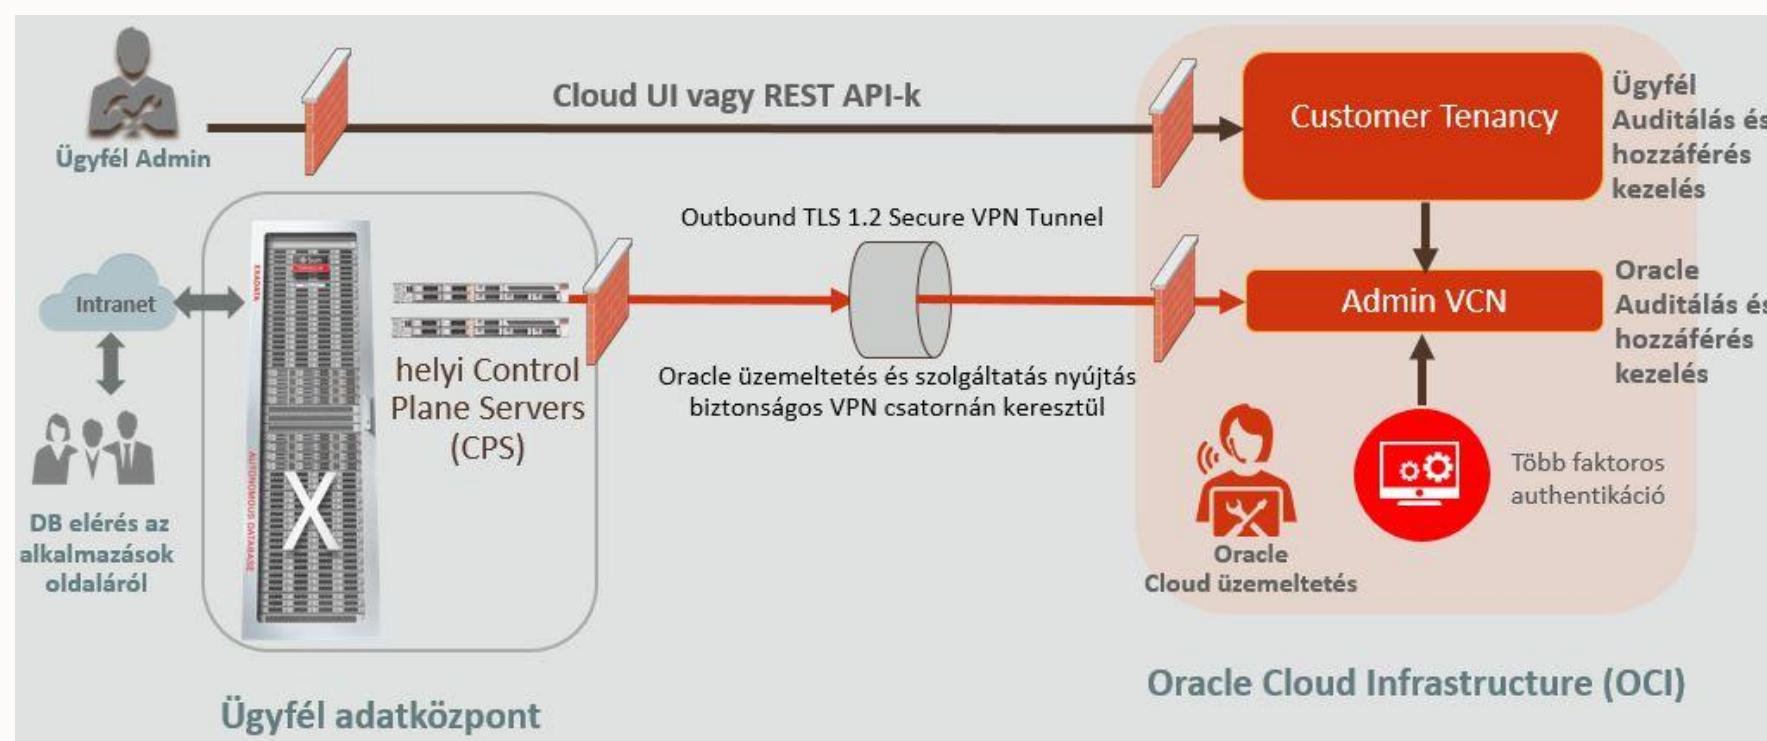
Ügyfél Admin

Cloud UI vagy REST API-k

Customer Tenancy

Ügyfél Auditálás és hozzáférés kezelés

Outbound TLS 1.2 Secure VPN Tunnel

Intranet

helyi Control Plane Servers (CPS)

Admin VCN

Oracle Auditálás és hozzáférés kezelés

Oracle üzemeltetés és szolgáltatás nyújtás biztonságos VPN csatornán keresztül

X

DB elérés az alkalmazások oldaláról

Oracle Cloud üzemeltetés

Több faktoros authentikáció

Oracle Cloud Infrastructure (OCI)

Ügyfél adatközpont